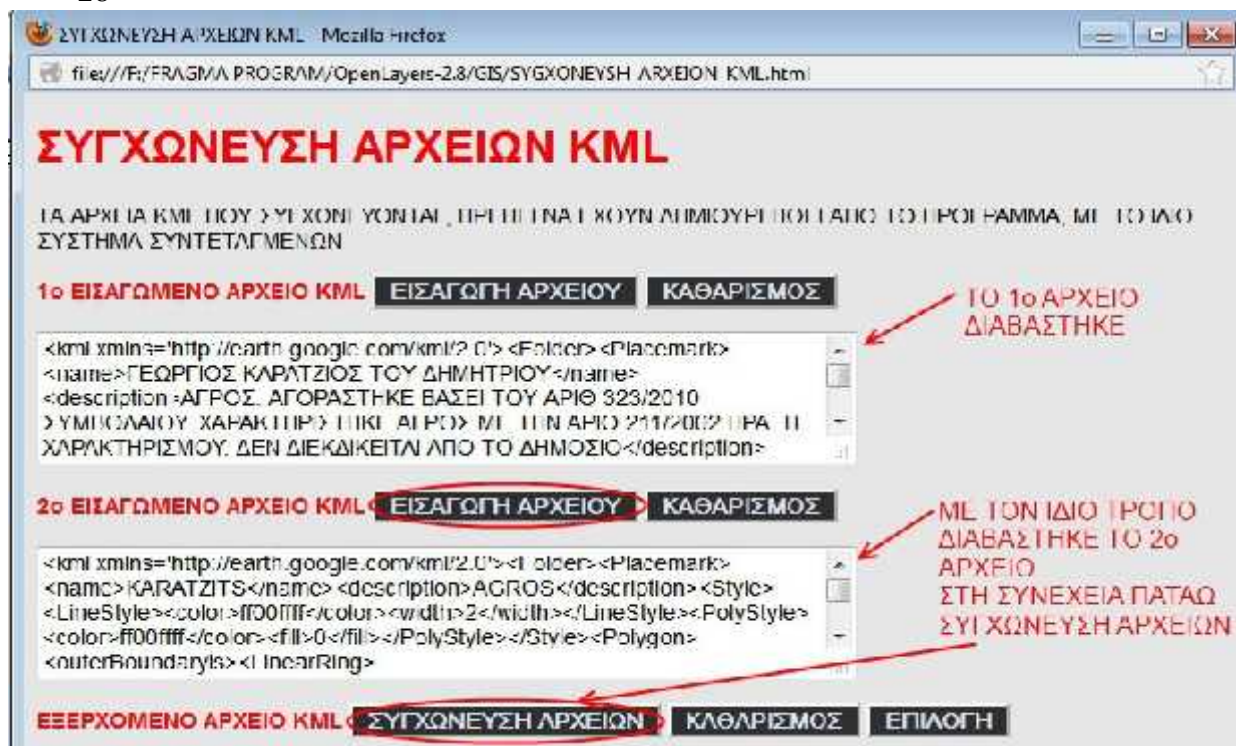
26

ΣΥΓΧΩΝΕΥΣΗ ΑΡΧΕΙΩΝ KML - Mozilla Firefox

file:///F:/FRAGMA PROGRAM/OpenLayers-2.8/GIS/SYGXONEYSH ARXEION KML.html

ΣΥΓΧΩΝΕΥΣΗ ΑΡΧΕΙΩΝ KML

ΤΑ ΑΡΧΕΙΑ KML ΠΟΥ ΣΥΓΧΩΝΕΥΟΝΤΑΙ ΠΡΕΠΕΙ ΝΑ ΕΧΟΥΝ ΔΗΜΙΟΥΡΓΗΘΕΙ ΑΠΟ ΤΟ ΠΡΟΓΡΑΜΜΑ ΜΕ ΤΟ ΙΔΙΟ ΣΥΣΤΗΜΑ ΣΥΝΤΕΤΑΓΜΕΝΩΝ

1ο ΕΙΣΑΓΩΜΕΝΟ ΑΡΧΕΙΟ KML ΕΙΣΑΓΩΓΗ ΑΡΧΕΙΟΥ ΚΑΘΑΡΙΣΜΟΣ

ΤΟ 1ο ΑΡΧΕΙΟ ΔΙΑΒΑΣΤΗΚΕ

<kml xmlns='http://earth.google.com/kml/2.0'> <Folder> <Placemark> <name>ΓΕΩΡΓΙΟΣ ΚΑΡΑΤΖΙΟΣ ΤΟΥ ΔΗΜΗΤΡΙΟΥ</name> <description>ΑΓΡΟΣ. ΑΓΟΡΑΣΤΗΚΕ ΒΑΣΕΙ ΤΟΥ ΑΡΙΘ 323/2010 ΣΥΜΒΟΛΑΙΟΥ. ΧΑΡΑΚΤΗΡΙΣΤΗΚΕ ΑΓΡΟΣ ΜΕ ΤΗΝ ΑΡΙΘ 211/2002 ΠΡΑΞΗ ΧΑΡΑΚΤΗΡΙΣΜΟΥ. ΔΕΝ ΔΙΕΚΔΙΚΕΙΤΑΙ ΑΠΟ ΤΟ ΔΗΜΟΣΙΟ</description>

2ο ΕΙΣΑΓΩΜΕΝΟ ΑΡΧΕΙΟ KML ΕΙΣΑΓΩΓΗ ΑΡΧΕΙΟΥ ΚΑΘΑΡΙΣΜΟΣ

ΜΕ ΤΟΝ ΙΔΙΟ ΤΡΟΠΟ ΔΙΑΒΑΣΤΗΚΕ ΤΟ 2ο ΑΡΧΕΙΟ
ΣΤΗ ΣΥΝΕΧΕΙΑ ΠΑΤΑΩ ΣΥΓΧΩΝΕΥΣΗ ΑΡΧΕΙΩΝ

<kml xmlns='http://earth.google.com/kml/2.0'><Folder><Placemark> <name>KARATZITS</name> <description>AGROS</description> <Style> <LineStyle><color>ff00ffff</color><width>2</width></LineStyle><PolyStyle> <color>ff00ffff</color><fill>0</fill></PolyStyle></Style><Polygon> <outerBoundaryIs><LinearRing>

ΕΞΕΡΧΟΜΕΝΟ ΑΡΧΕΙΟ KML ΣΥΓΧΩΝΕΥΣΗ ΑΡΧΕΙΩΝ ΚΑΘΑΡΙΣΜΟΣ ΕΠΙΛΟΓΗ